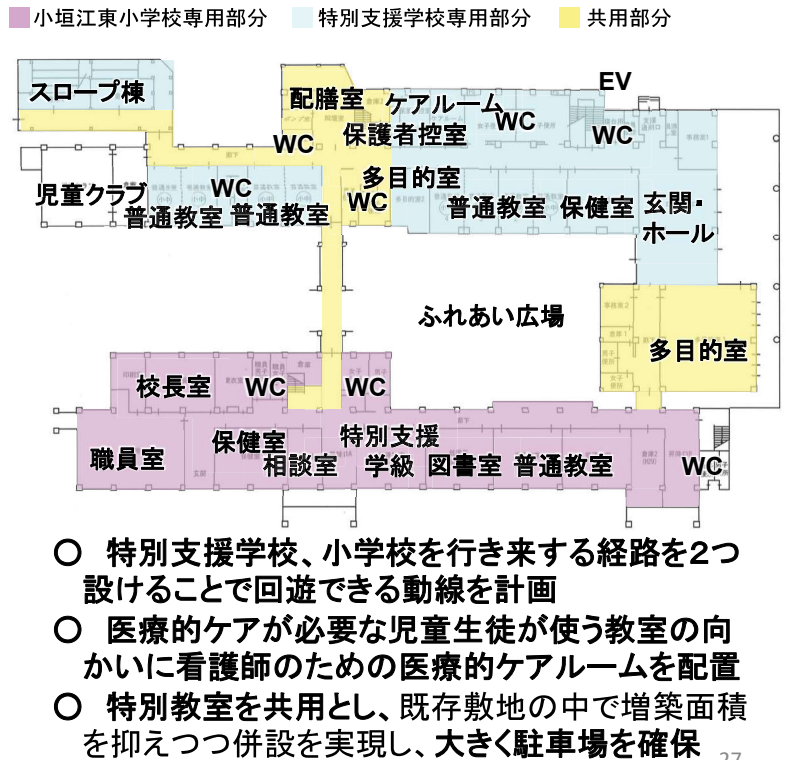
小垣江東小学校専用部分　特別支援学校専用部分　共用部分

スロープ棟
配膳室
ケアルーム
EV
WC
保護者控室
WC
WC
児童クラブ
WC
多目的室
普通教室　普通教室
WC
普通教室　保健室　玄関・ホール
ふれあい広場
多目的室
校長室　WC　WC
職員室
保健室
相談室
特別支援学級
図書室　普通教室
WC

○ 特別支援学校、小学校を行き来する経路を2つ設けることで回遊できる動線を計画
○ 医療的ケアが必要な児童生徒が使う教室の向かいに看護師のための医療的ケアルームを配置
○ 特別教室を共用とし、既存敷地の中で増築面積を抑えつつ併設を実現し、大きく駐車場を確保

27